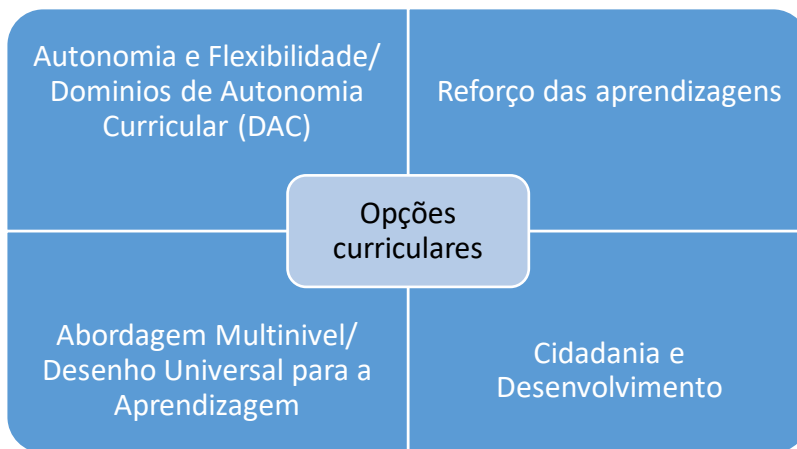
Autonomia e Flexibilidade/ Dominios de Autonomia Curricular (DAC)

Reforço das aprendizagens

Opções curriculares

Abordagem Multinivel/ Desenho Universal para a Aprendizagem

Cidadania e Desenvolvimento